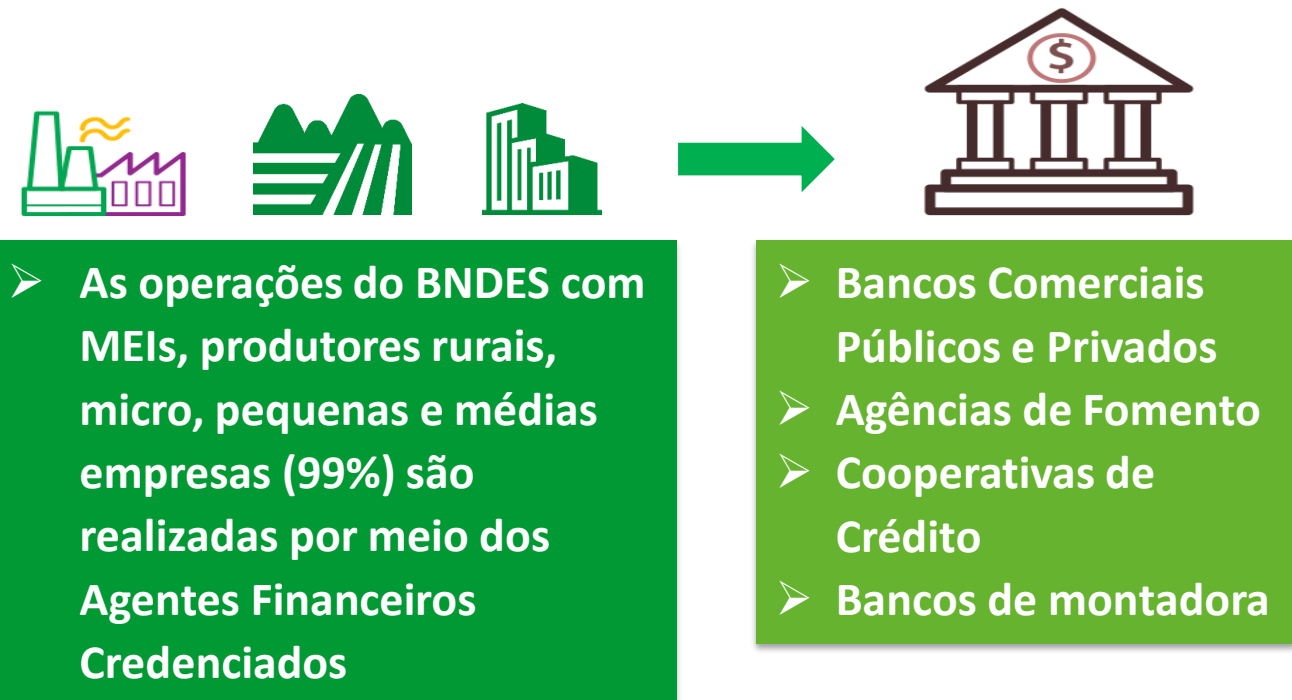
$ ➢ As operações do BNDES com MEIs, produtores rurais, micro, pequenas e médias empresas (99%) são realizadas por meio dos Agentes Financeiros Credenciados

➢ Bancos Comerciais Públicos e Privados
➢ Agências de Fomento
➢ Cooperativas de Crédito
➢ Bancos de montadora